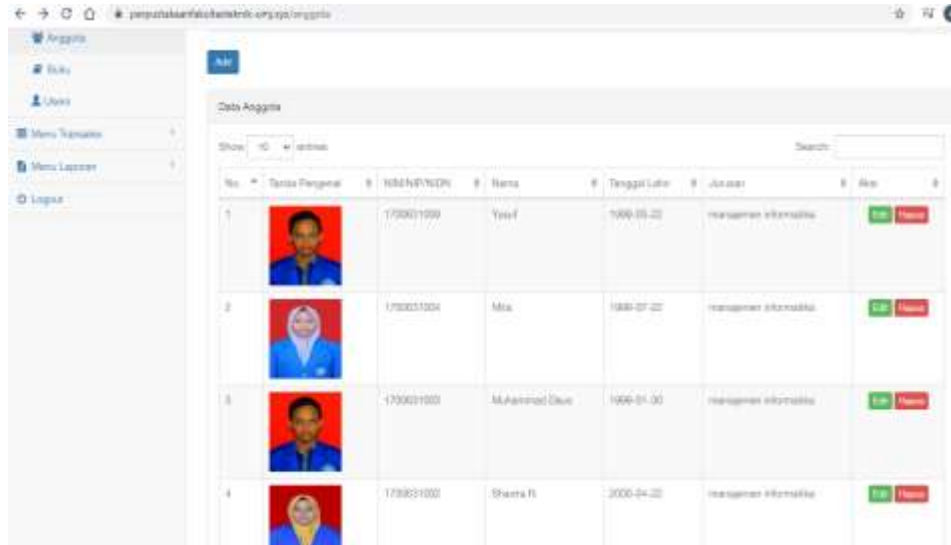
perpustakaanfakultasteknik.unrg.xyz/anggota

Anggota
Buku
Users
Menu Transaksi
Menu Laporan
Logout

Add

Data Anggota

Show 10 entries

Search:

| No. | Tanda Pengenal | NIM/NIP/NIDN | Nama | Tanggal Lahir | Jurusan | Aksi |
|---|---|---|---|---|---|---|
| 1 | | 1700631009 | Yusuf | 1999-05-22 | manajemen informatika | Edit Hapus |
| 2 | | 1700631004 | Mila | 1999-07-22 | manajemen informatika | Edit Hapus |
| 3 | | 1700631003 | Muhammad Daus | 1999-01-30 | manajemen informatika | Edit Hapus |
| 4 | | 1700631002 | Sharira N | 2000-04-22 | manajemen informatika | Edit Hapus |